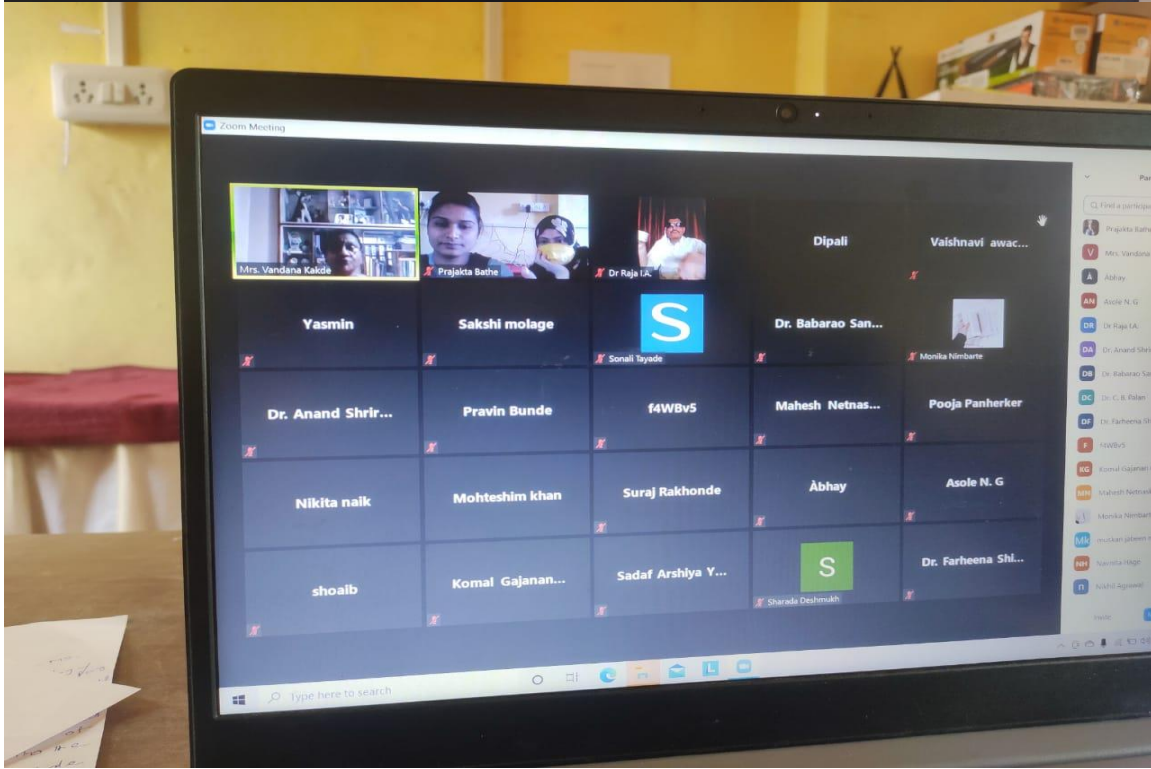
Zoom Meeting

Mrs. Vandana Kakde
Prajakta Bathe
Dr Raja I.A.
Dipali
Vaishnavi awac...
Yasmin
Sakshi molage
S
Sonali Tayade
Dr. Babarao San...
Monika Nimbarte
Dr. Anand Shrir...
Pravin Bunde
f4WBv5
Mahesh Netnas...
Pooja Panherker
Nikita naik
Mohteshim khan
Suraj Rakhonde
Àbhay
Asole N. G
shoaib
Komal Gajanan...
Sadaf Arshiya Y...
S
Sharada Deshmukh
Dr. Farheena Shi...

Pa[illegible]
Find a participa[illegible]
Prajakta Bath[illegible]
V Mrs. Vandana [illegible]
A Àbhay
AN Asole N. G
DR Dr Raja I.A.
DA Dr. Anand Shri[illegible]
DB Dr. Babarao Sa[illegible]
DC Dr. C. B. Patan
DF Dr. Farheena Sh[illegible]
F f4WBv5
KG Komal Gajanan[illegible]
MN Mahesh Netnas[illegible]
Monika Nimbart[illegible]
Mk muskan jabeen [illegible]
NH Namita Hage
N Nikhil Agrawal
Invite

Type here to search